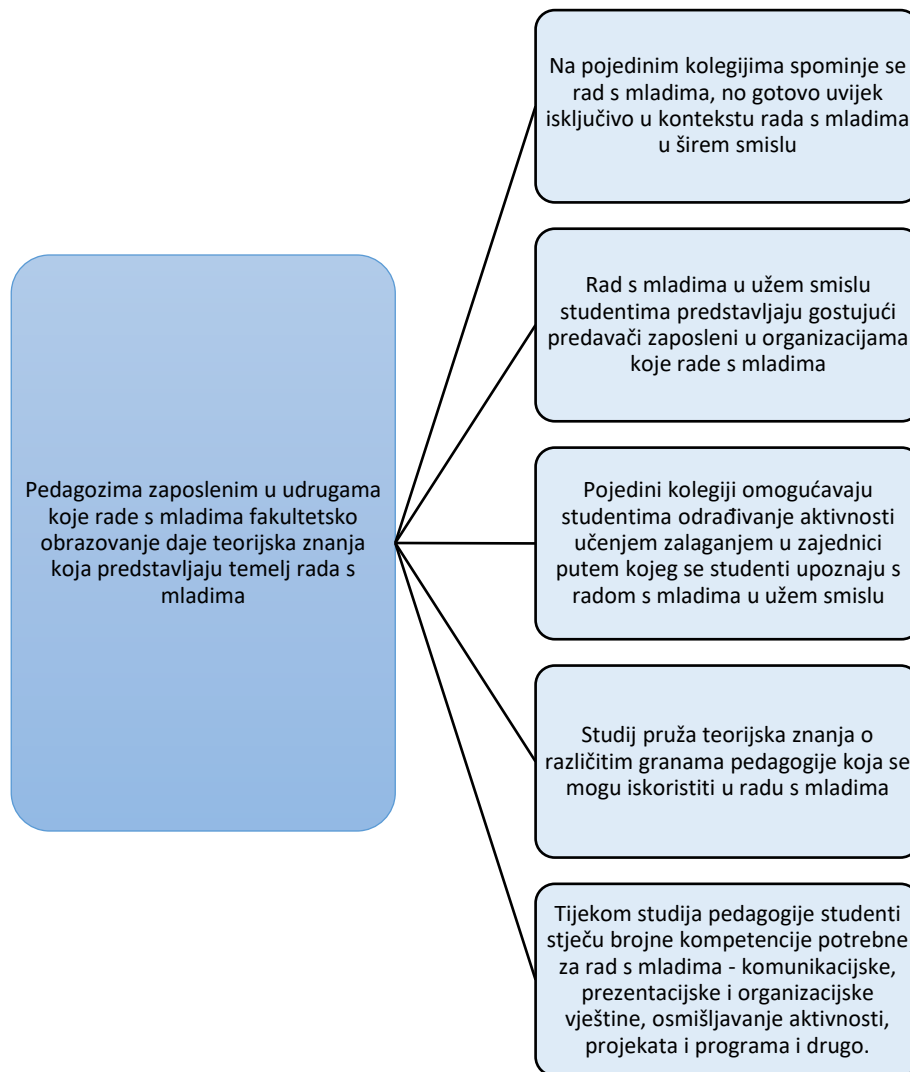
Pedagozima zaposlenim u udrugama koje rade s mladima fakultetsko obrazovanje daje teorijska znanja koja predstavljaju temelj rada s mladima

Na pojedinim kolegijima spominje se rad s mladima, no gotovo uvijek isključivo u kontekstu rada s mladima u širem smislu

Rad s mladima u užem smislu studentima predstavljaju gostujući predavači zaposleni u organizacijama koje rade s mladima

Pojedini kolegiji omogućavaju studentima odrađivanje aktivnosti učenjem zalaganjem u zajednici putem kojeg se studenti upoznaju s radom s mladima u užem smislu

Studij pruža teorijska znanja o različitim granama pedagogije koja se mogu iskoristiti u radu s mladima

Tijekom studija pedagogije studenti stječu brojne kompetencije potrebne za rad s mladima - komunikacijske, prezentacijske i organizacijske vještine, osmišljavanje aktivnosti, projekata i programa i drugo.